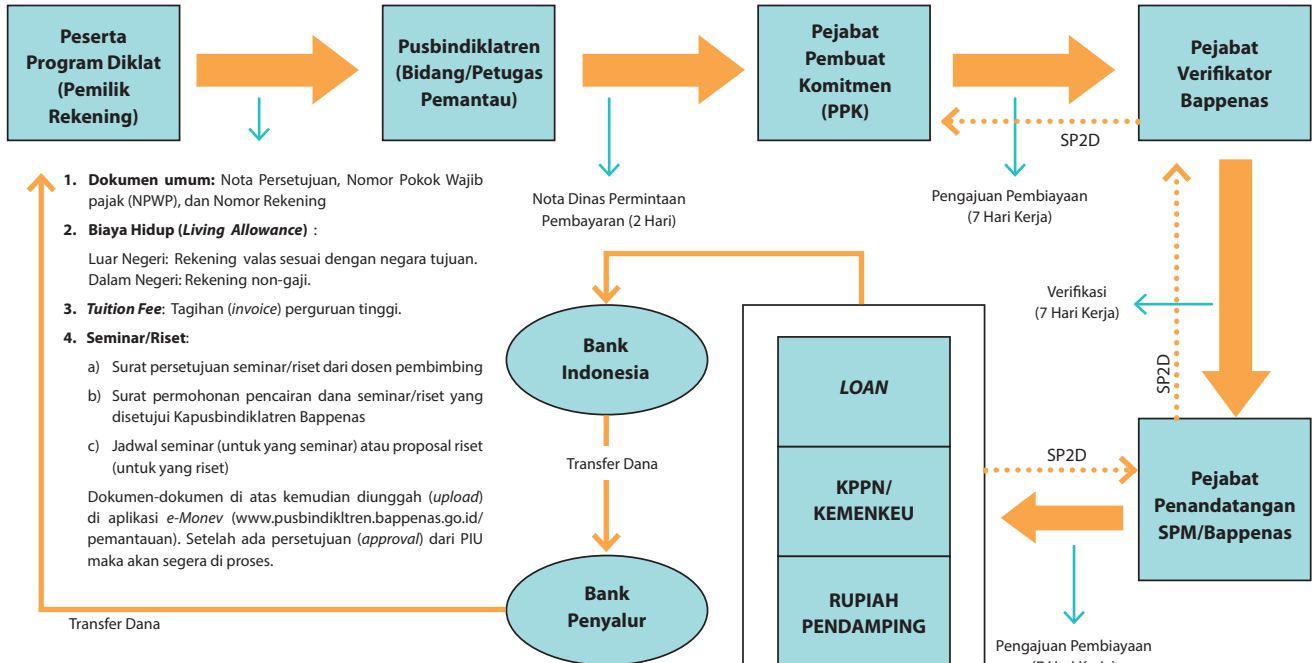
Peserta Program Diklat (Pemilik Rekening)

Pusbindiklatren (Bidang/Petugas Pemantau)

Pejabat Pembuat Komitmen (PPK)

Pejabat Verifikator Bappenas

SP2D

Nota Dinas Permintaan Pembayaran (2 Hari)

Pengajuan Pembiayaan (7 Hari Kerja)

1. **Dokumen umum:** Nota Persetujuan, Nomor Pokok Wajib pajak (NPWP), dan Nomor Rekening

2. **Biaya Hidup (*Living Allowance*)** :

Luar Negeri: Rekening valas sesuai dengan negara tujuan. Dalam Negeri: Rekening non-gaji.

3. ***Tuition Fee***: Tagihan (*invoice*) perguruan tinggi.

4. **Seminar/Riset**:

a) Surat persetujuan seminar/riset dari dosen pembimbing

b) Surat permohonan pencairan dana seminar/riset yang disetujui Kapusbindiklatren Bappenas

c) Jadwal seminar (untuk yang seminar) atau proposal riset (untuk yang riset)

Dokumen-dokumen di atas kemudian diunggah (*upload*) di aplikasi *e-Monev* (www.pusbindikltren.bappenas.go.id/pemantauan). Setelah ada persetujuan (*approval*) dari PIU maka akan segera di proses.

Verifikasi (7 Hari Kerja)

SP2D

Bank Indonesia

Transfer Dana

LOAN

KPPN/ KEMENKEU

RUPIAH PENDAMPING

SP2D

Pejabat Penandatangan SPM/Bappenas

Bank Penyalur

Transfer Dana

Pengajuan Pembiayaan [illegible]